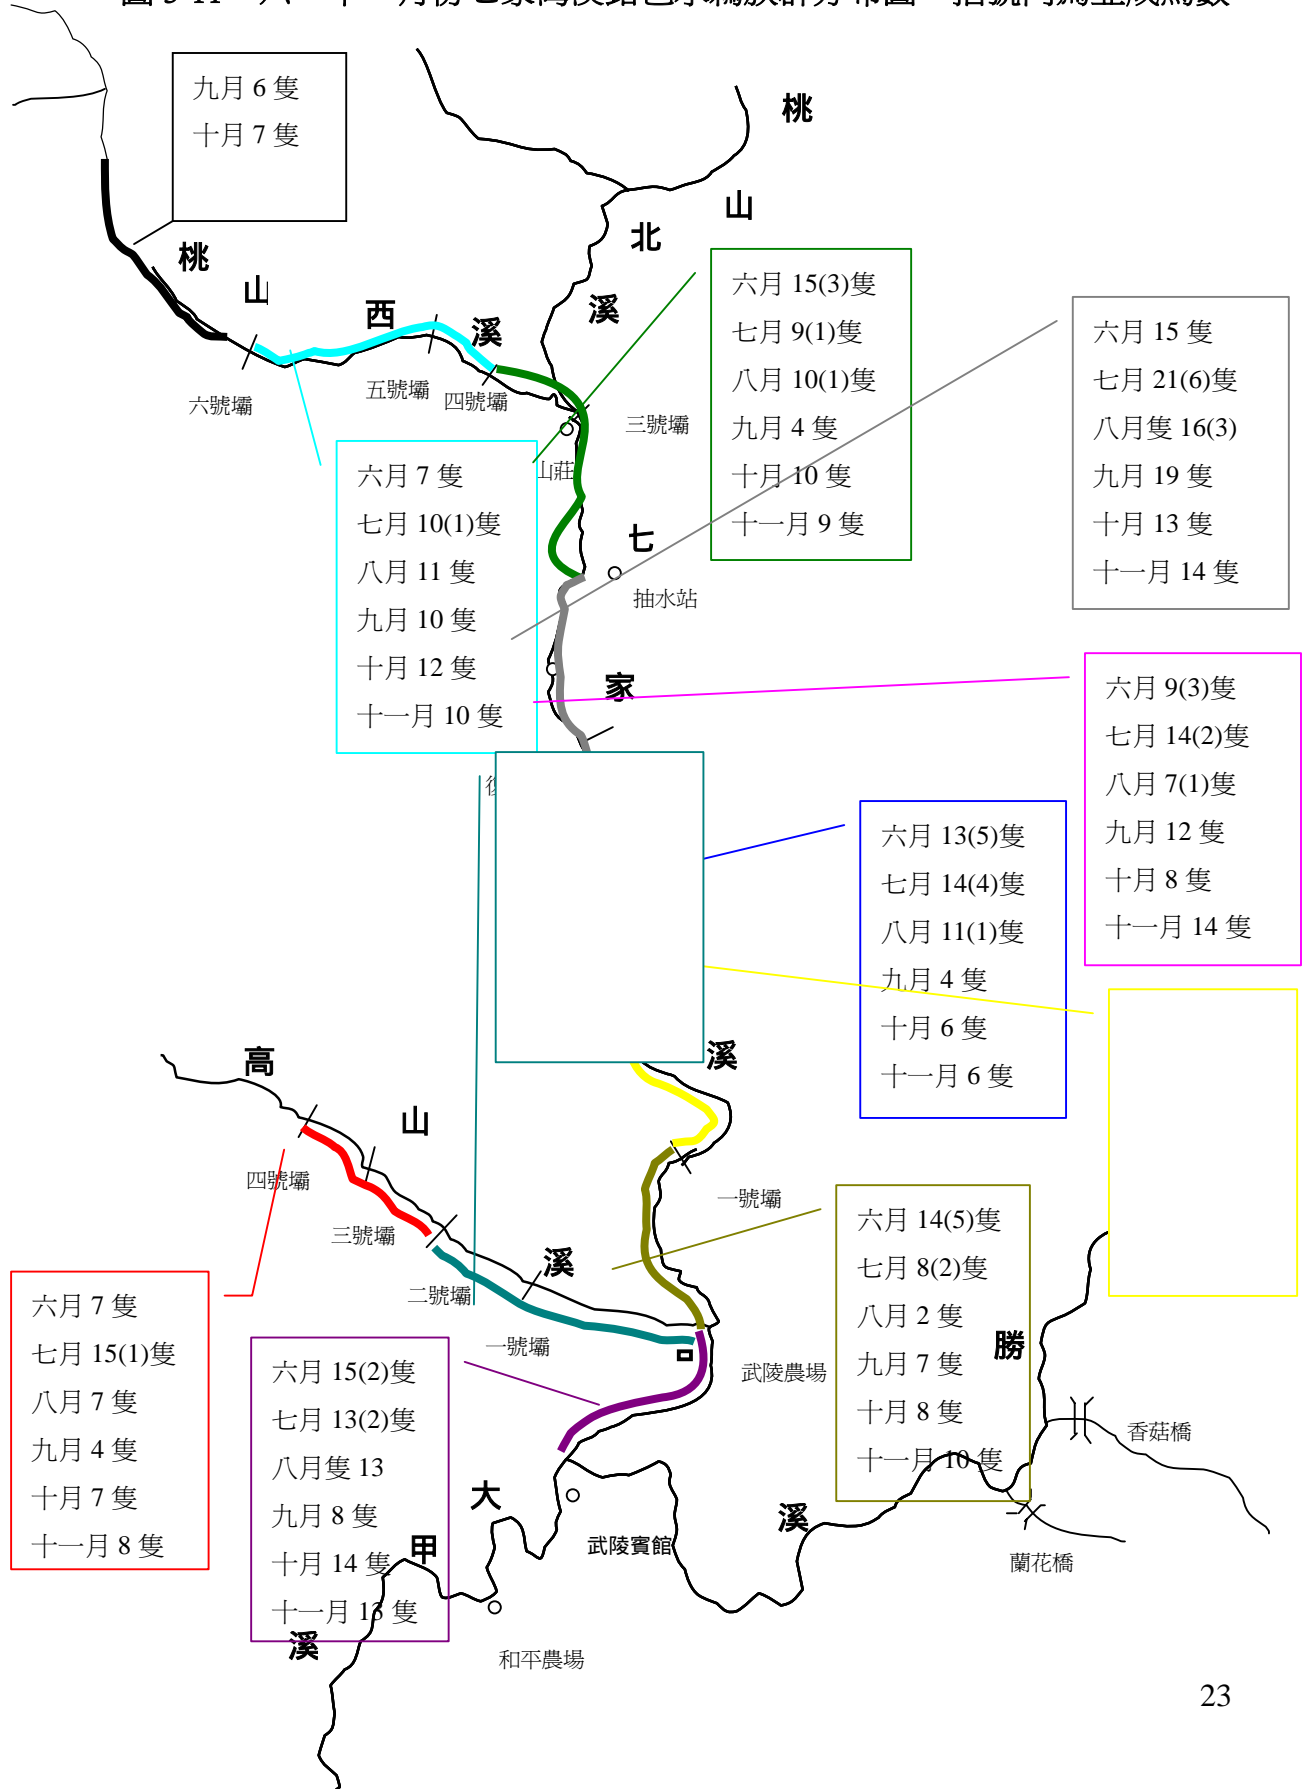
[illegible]

九月 6 隻
十月 7 隻

桃

山

北

桃

山

西

溪

溪

六月 15(3)隻
七月 9(1)隻
八月 10(1)隻
九月 4 隻
十月 10 隻
十一月 9 隻

六月 15 隻
七月 21(6)隻
八月隻 16(3)
九月 19 隻
十月 13 隻
十一月 14 隻

六號壩

五號壩

四號壩

三號壩

山莊

六月 7 隻
七月 10(1)隻
八月 11 隻
九月 10 隻
十月 12 隻
十一月 10 隻

七

抽水站

家

六月 9(3)隻
七月 14(2)隻
八月 7(1)隻
九月 12 隻
十月 8 隻
十一月 14 隻

六月 13(5)隻
七月 14(4)隻
八月 11(1)隻
九月 4 隻
十月 6 隻
十一月 6 隻

溪

高

山

四號壩

三號壩

二號壩

溪

一號壩

一號壩

六月 14(5)隻
七月 8(2)隻
八月 2 隻
九月 7 隻
十月 8 隻
十一月 10 隻

勝

武陵農場

香菇橋

六月 7 隻
七月 15(1)隻
八月 7 隻
九月 4 隻
十月 7 隻
十一月 8 隻

六月 15(2)隻
七月 13(2)隻
八月隻 13
九月 8 隻
十月 14 隻
十一月 13 隻

大

甲

溪

武陵賓館

溪

蘭花橋

和平農場

23